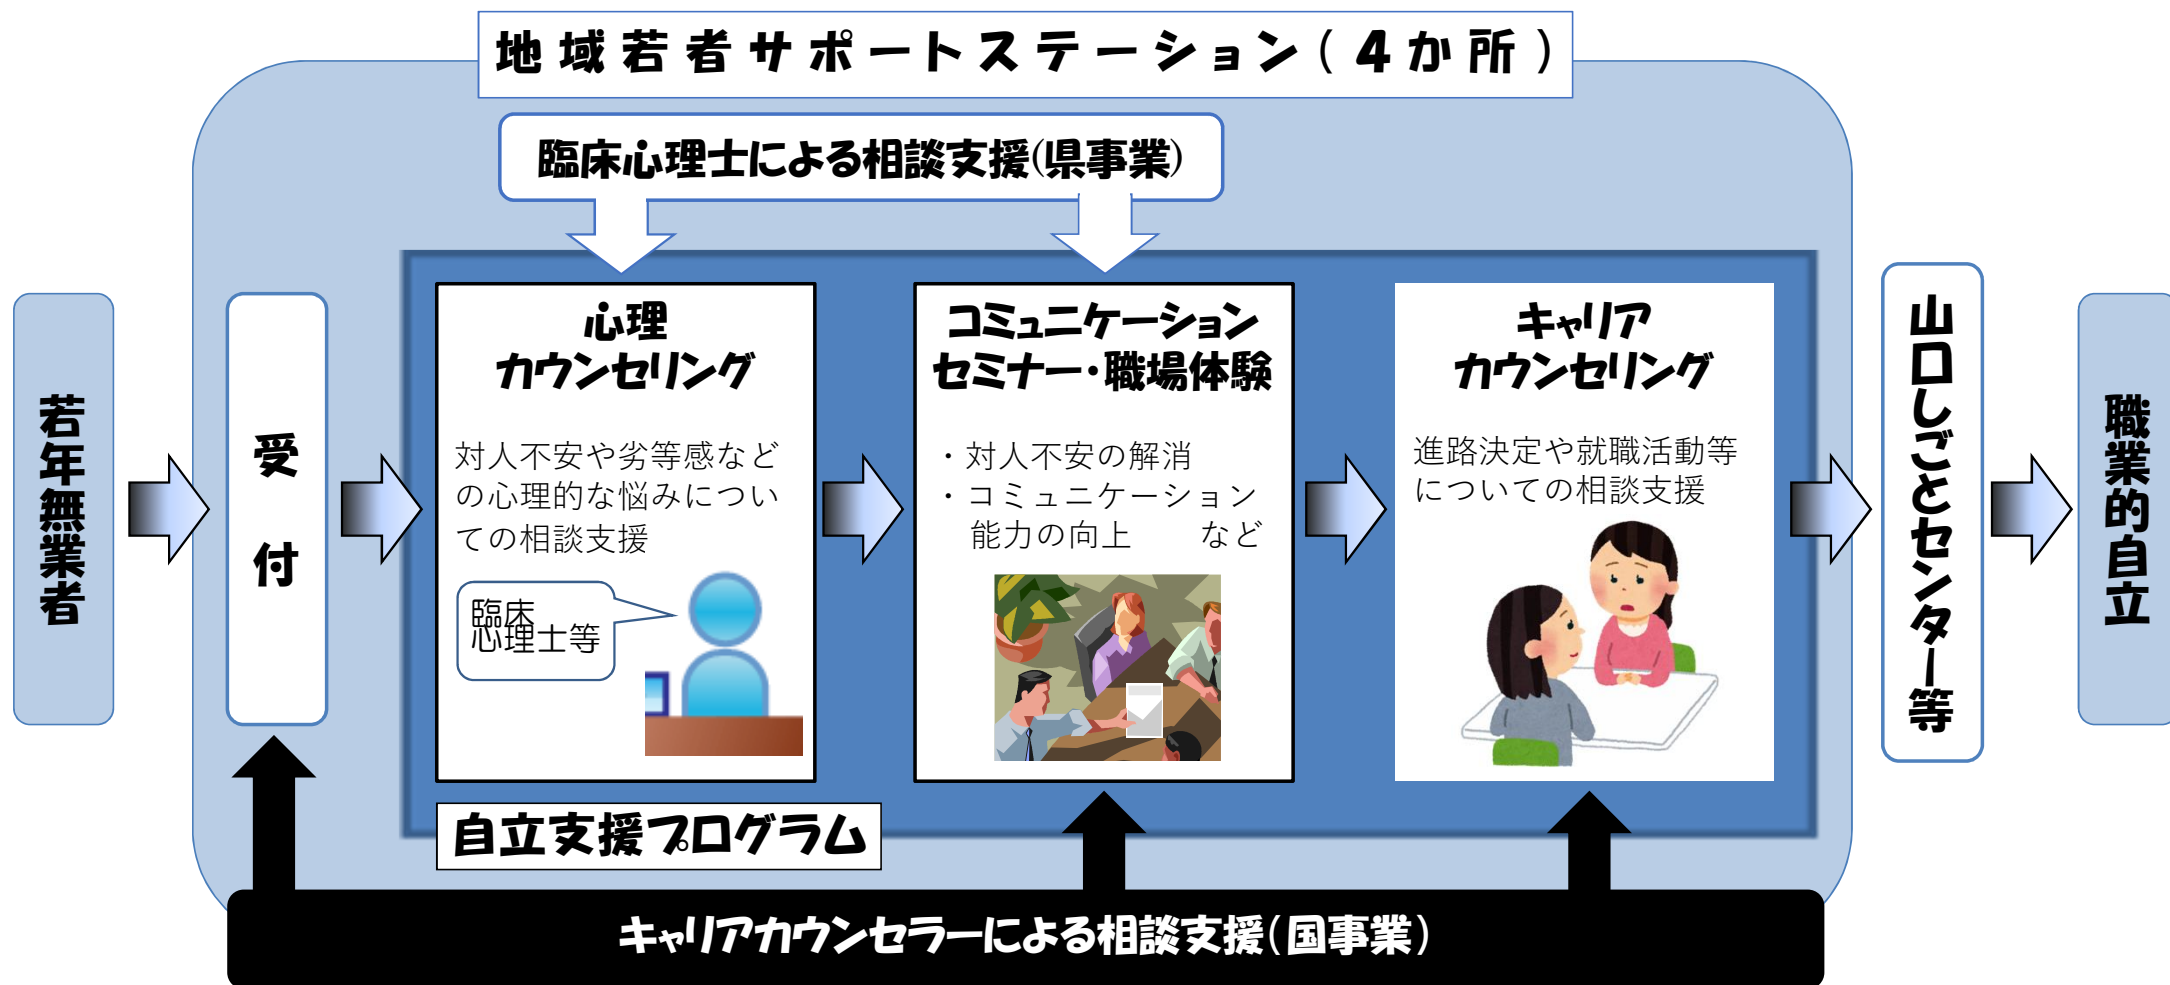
地域若者サポートステーション（4か所）

臨床心理士による相談支援(県事業)

若年無業者

受付

心理
カウンセリング

対人不安や劣等感などの心理的な悩みについての相談支援

臨床心理士等

コミュニケーション
セミナー・職場体験

・対人不安の解消
・コミュニケーション能力の向上　など

キャリア
カウンセリング

進路決定や就職活動等についての相談支援

山口しごとセンター等

職業的自立

自立支援プログラム

キャリアカウンセラーによる相談支援（国事業）